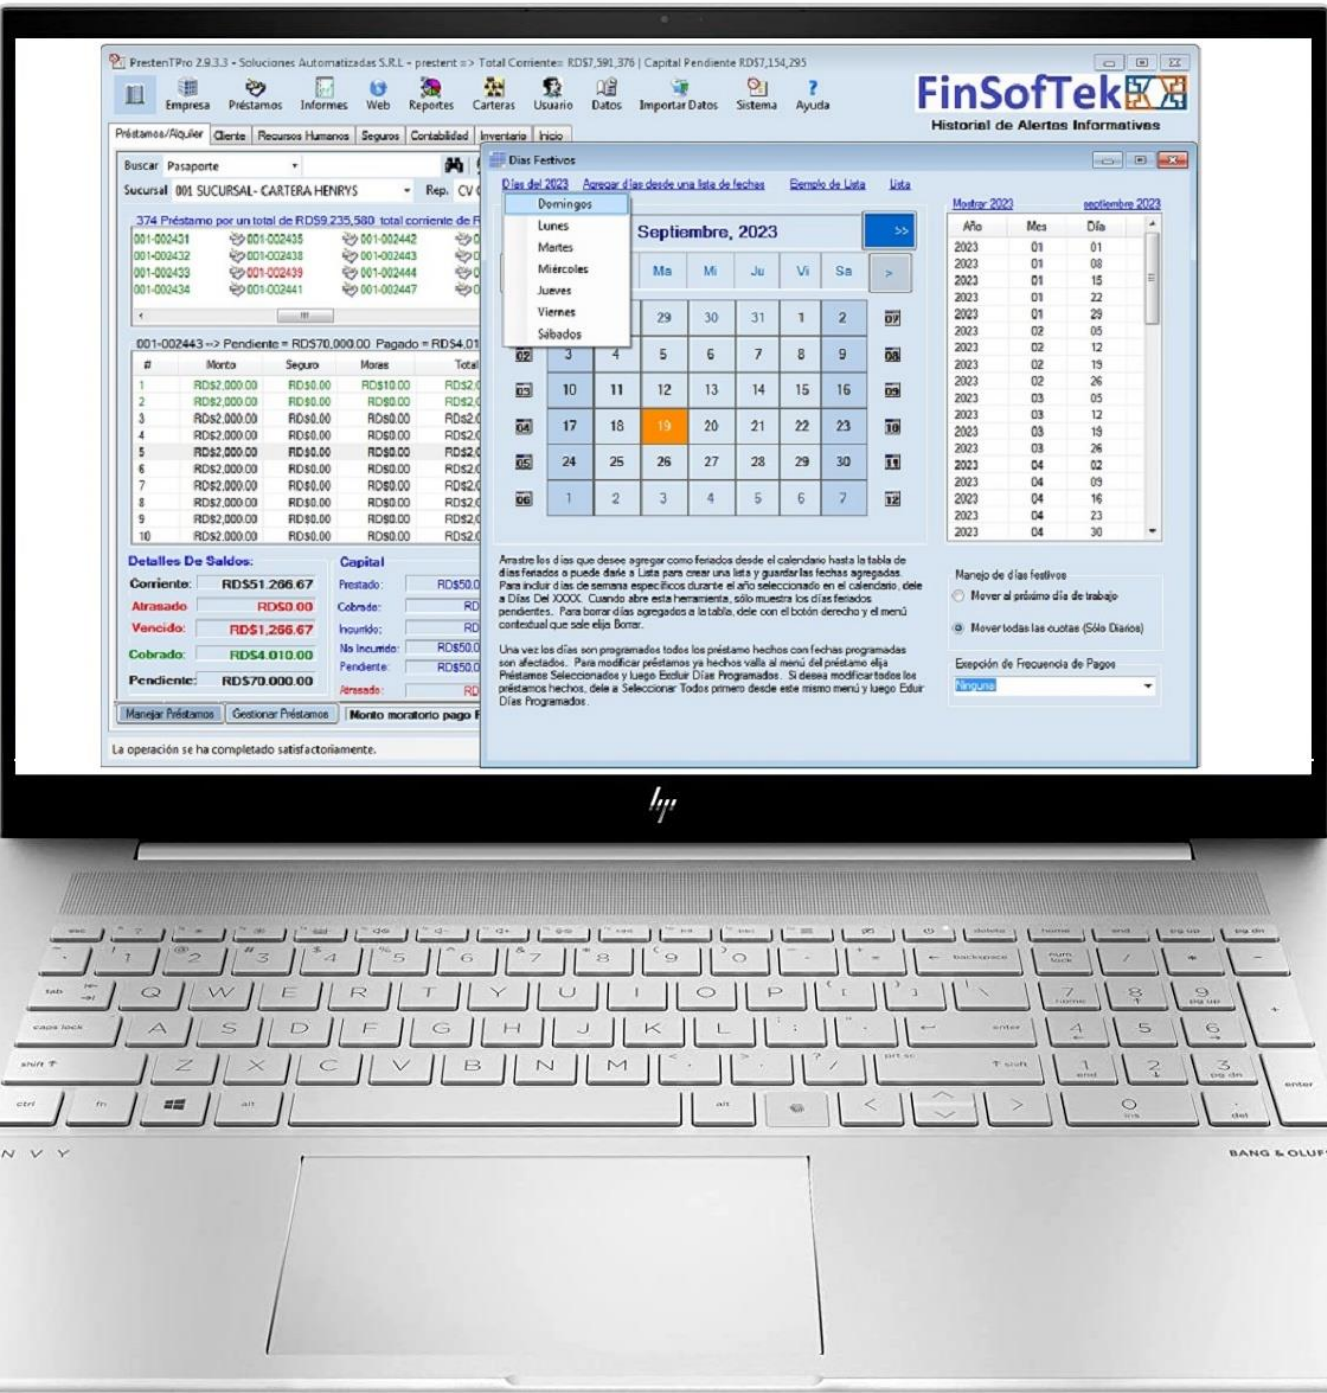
PrestenTPro 2.9.3.3 - Soluciones Automatizadas S.R.L - prestent => Total Corriente= RD$7,591,376 | Capital Pendiente RD$7,154,295

Empresa Préstamos Informes Web Reportes Carteras Usuario Datos Importar Datos Sistema Ayuda

FinSofTek

Historial de Alertas Informativas

Préstamos/Alquiler Cliente Recursos Humanos Seguros Contabilidad Inventario Inicio

Buscar Pasaporte

Sucursal 001 SUCURSAL - CARTERA HENRYS Rep. CV

374 Préstamo por un total de RD$9,235,580 total corriente de R

001-002431 001-002435 001-002442
001-002432 001-002438 001-002443
001-002433 001-002439 001-002444
001-002434 001-002441 001-002447

001-002443 --> Pendiente = RD$70,000.00 Pagado = RD$4,01

| # | Monto | Seguro | Moras | Total |
|---|---|---|---|---|
| 1 | RD$2,000.00 | RD$0.00 | RD$10.00 | RD$2 |
| 2 | RD$2,000.00 | RD$0.00 | RD$0.00 | RD$2 |
| 3 | RD$2,000.00 | RD$0.00 | RD$0.00 | RD$2 |
| 4 | RD$2,000.00 | RD$0.00 | RD$0.00 | RD$2 |
| 5 | RD$2,000.00 | RD$0.00 | RD$0.00 | RD$2 |
| 6 | RD$2,000.00 | RD$0.00 | RD$0.00 | RD$2 |
| 7 | RD$2,000.00 | RD$0.00 | RD$0.00 | RD$2 |
| 8 | RD$2,000.00 | RD$0.00 | RD$0.00 | RD$2 |
| 9 | RD$2,000.00 | RD$0.00 | RD$0.00 | RD$2 |
| 10 | RD$2,000.00 | RD$0.00 | RD$0.00 | RD$2 |

Detalles De Saldos:
Corriente: RD$51,266.67
Atrasado RD$0.00
Vencido: RD$1,266.67
Cobrado: RD$4,010.00
Pendiente: RD$70,000.00

Capital
Prestado: RD$50,0
Cobrado: RD
Incurrido: RD
No Incurrido: RD$50,0
Pendiente: RD$50,0
Atrasado: RD

Manejar Préstamos Gestionar Préstamos Monto moratorio pago

La operación se ha completado satisfactoriamente.

Días Festivos

Días del 2023 Agregar días desde una lista de fechas Ejemplo de Lista Lista

Domingos
Lunes
Martes
Miércoles
Jueves
Viernes
Sábados

Septiembre, 2023 >>

Ma Mi Ju Vi Sa >

| | | | | | | | |
|---|---|---|---|---|---|---|---|
| | | 29 | 30 | 31 | 1 | 2 | 07 |
| 02 | 3 | 4 | 5 | 6 | 7 | 8 | 9 | 08 |
| 03 | 10 | 11 | 12 | 13 | 14 | 15 | 16 | 09 |
| 04 | 17 | 18 | 19 | 20 | 21 | 22 | 23 | 10 |
| 05 | 24 | 25 | 26 | 27 | 28 | 29 | 30 | 11 |
| 06 | 1 | 2 | 3 | 4 | 5 | 6 | 7 | 12 |

Mostrar 2023 septiembre 2023

| Año | Mes | Día |
|---|---|---|
| 2023 | 01 | 01 |
| 2023 | 01 | 08 |
| 2023 | 01 | 15 |
| 2023 | 01 | 22 |
| 2023 | 01 | 29 |
| 2023 | 02 | 05 |
| 2023 | 02 | 12 |
| 2023 | 02 | 19 |
| 2023 | 02 | 26 |
| 2023 | 03 | 05 |
| 2023 | 03 | 12 |
| 2023 | 03 | 19 |
| 2023 | 03 | 26 |
| 2023 | 04 | 02 |
| 2023 | 04 | 09 |
| 2023 | 04 | 16 |
| 2023 | 04 | 23 |
| 2023 | 04 | 30 |

Arrastre los días que desee agregar como feriados desde el calendario hasta la tabla de días feriados o puede darle a Lista para crear una lista y guardarlas fechas agregadas. Para incluir días de semana específicos durante el año seleccionado en el calendario, dele a Días Del XXXX. Cuando abre esta herramienta, sólo muestra los días feriados pendientes. Para borrar días agregados a la tabla, dele con el botón derecho y el menú contextual que sale elija Borrar.

Una vez los días son programados todos los préstamo hechos con fechas programadas son afectados. Para modificar préstamos ya hechos valla al menú del préstamo elija Préstamos Seleccionados y luego Excluir Días Programados. Si desea modificar todos los préstamos hechos, dele a Seleccionar Todos primero desde este mismo menú y luego Exluir Días Programados.

Manejo de días festivos
Mover al próximo día de trabajo
Mover todas las cuotas (Sólo Diarios)

Exepción de Frecuencia de Pagos
Ninguna

hp

ENVY

BANG & OLUF